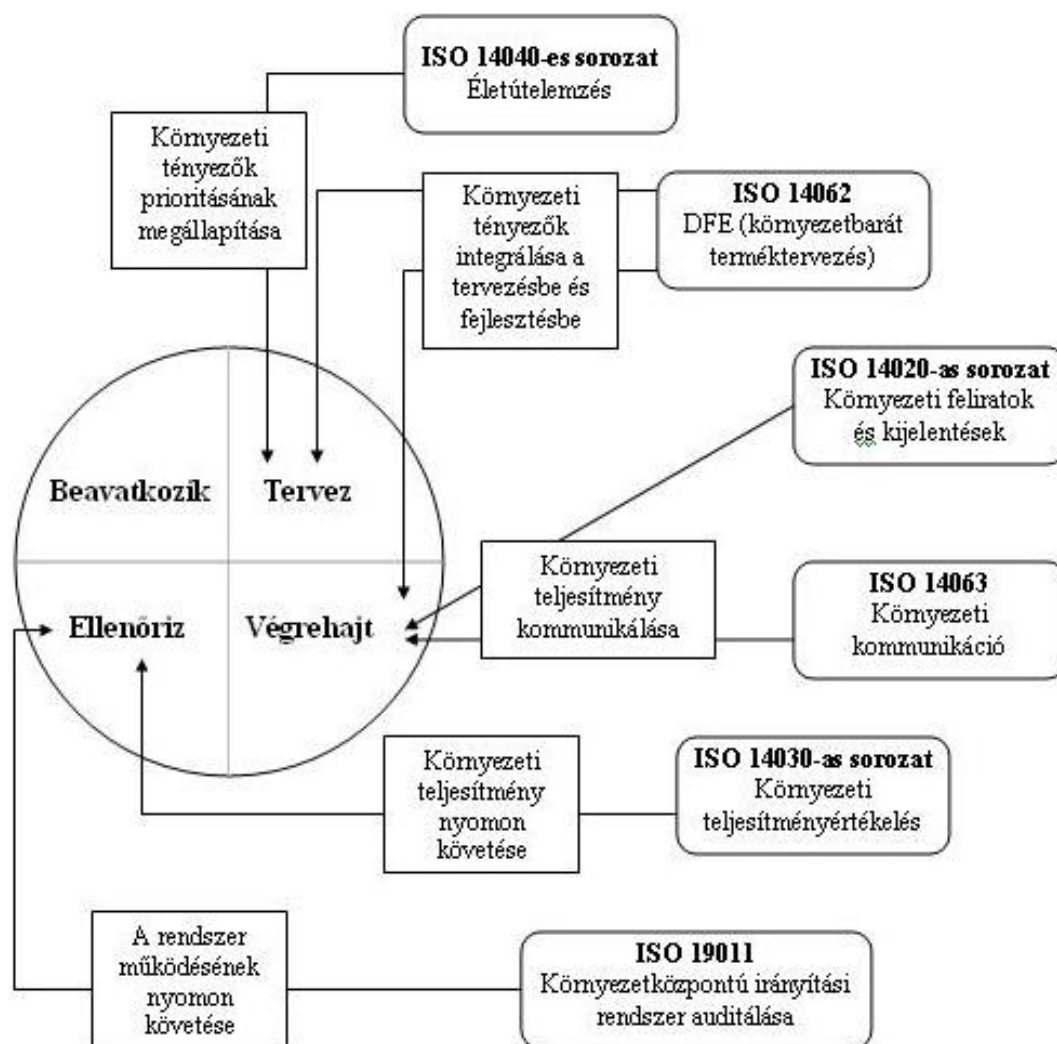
ISO 14040-es sorozat
Életútelemzés

Környezeti tényezők prioritásának megállapítása

Környezeti tényezők integrálása a tervezésbe és fejlesztésbe

ISO 14062
DFE (környezetbarát terméktervezés)

ISO 14020-as sorozat
Környezeti feliratok és kijelentések

Beavatkozik

Tervez

Ellenőriz

Végrehajt

Környezeti teljesítmény kommunikálása

ISO 14063
Környezeti kommunikáció

Környezeti teljesítmény nyomon követése

ISO 14030-as sorozat
Környezeti teljesítményértékelés

A rendszer működésének nyomon követése

ISO 19011
Környezetközpontú irányítási rendszer auditálása